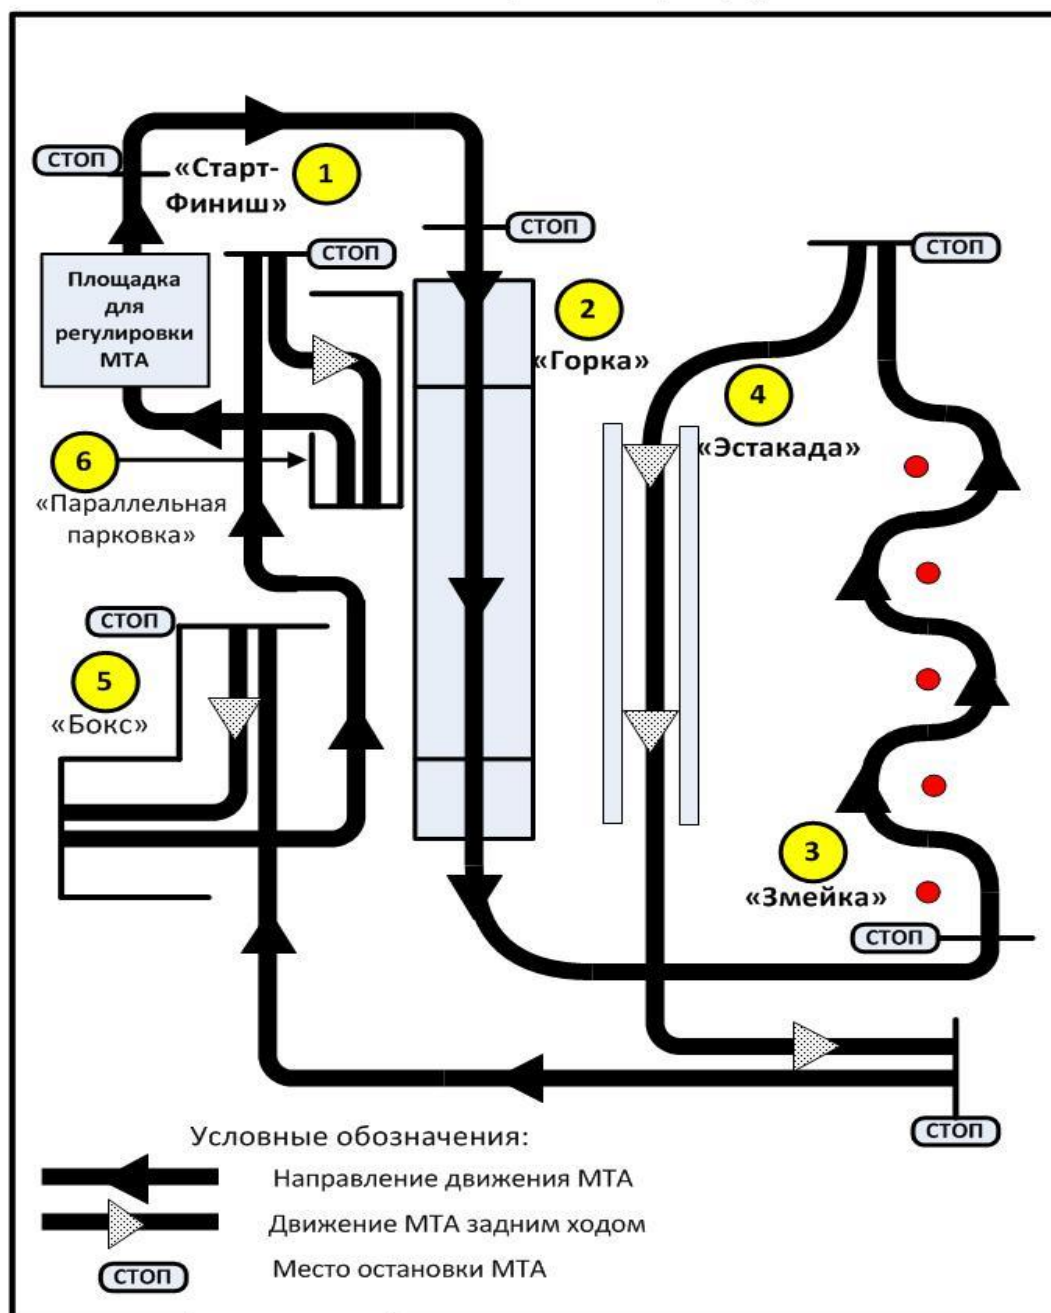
СТОП

«Старт-Финиш»

1

СТОП

СТОП

СТОП

Площадка для регулировки МТА

2

«Горка»

4

«Эстакада»

6

«Параллельная парковка»

СТОП

5

«Бокс»

3

«Змейка»

СТОП

СТОП

Условные обозначения:

Направление движения МТА

Движение МТА задним ходом

СТОП

Место остановки МТА